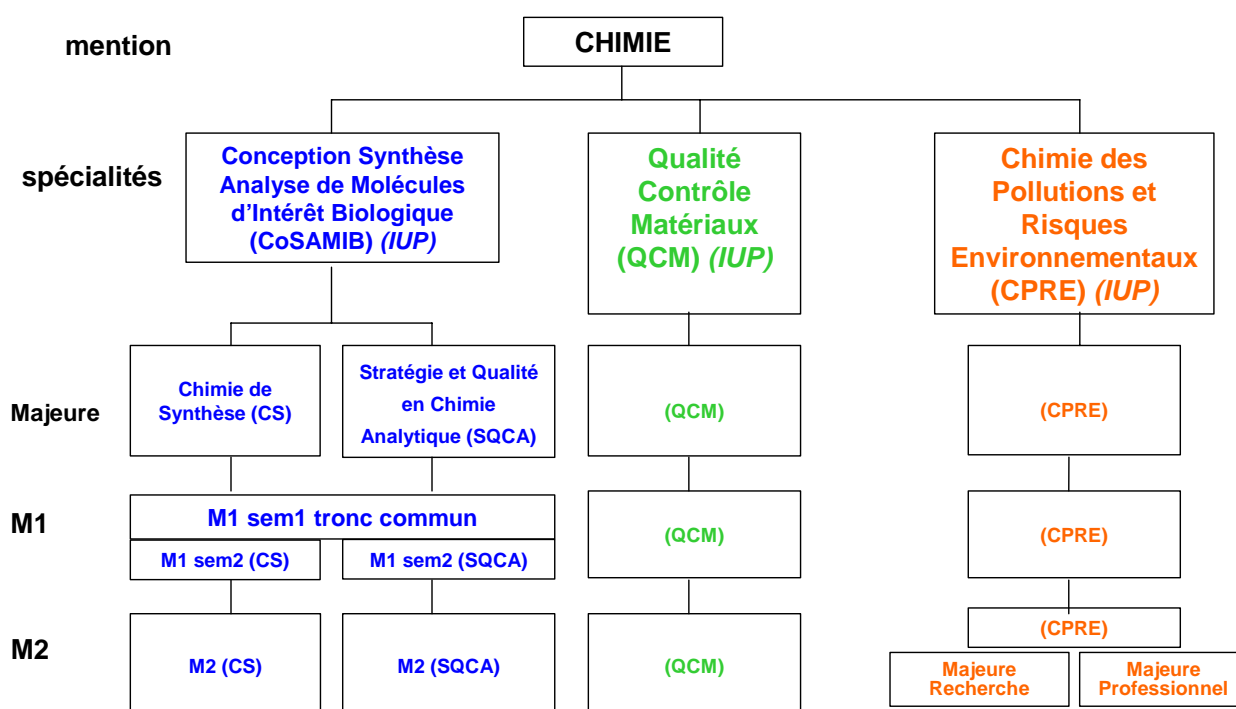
mention

CHIMIE

spécialités

Conception Synthèse Analyse de Molécules d'Intérêt Biologique (CoSAMIB) *(IUP)*

Qualité Contrôle Matériaux (QCM) *(IUP)*

Chimie des Pollutions et Risques Environnementaux (CPRE) *(IUP)*

Majeure

Chimie de Synthèse (CS)

Stratégie et Qualité en Chimie Analytique (SQCA)

(QCM)

(CPRE)

M1

M1 sem1 tronc commun

M1 sem2 (CS)

M1 sem2 (SQCA)

(QCM)

(CPRE)

M2

M2 (CS)

M2 (SQCA)

(QCM)

(CPRE)

Majeure Recherche

Majeure Professionnel